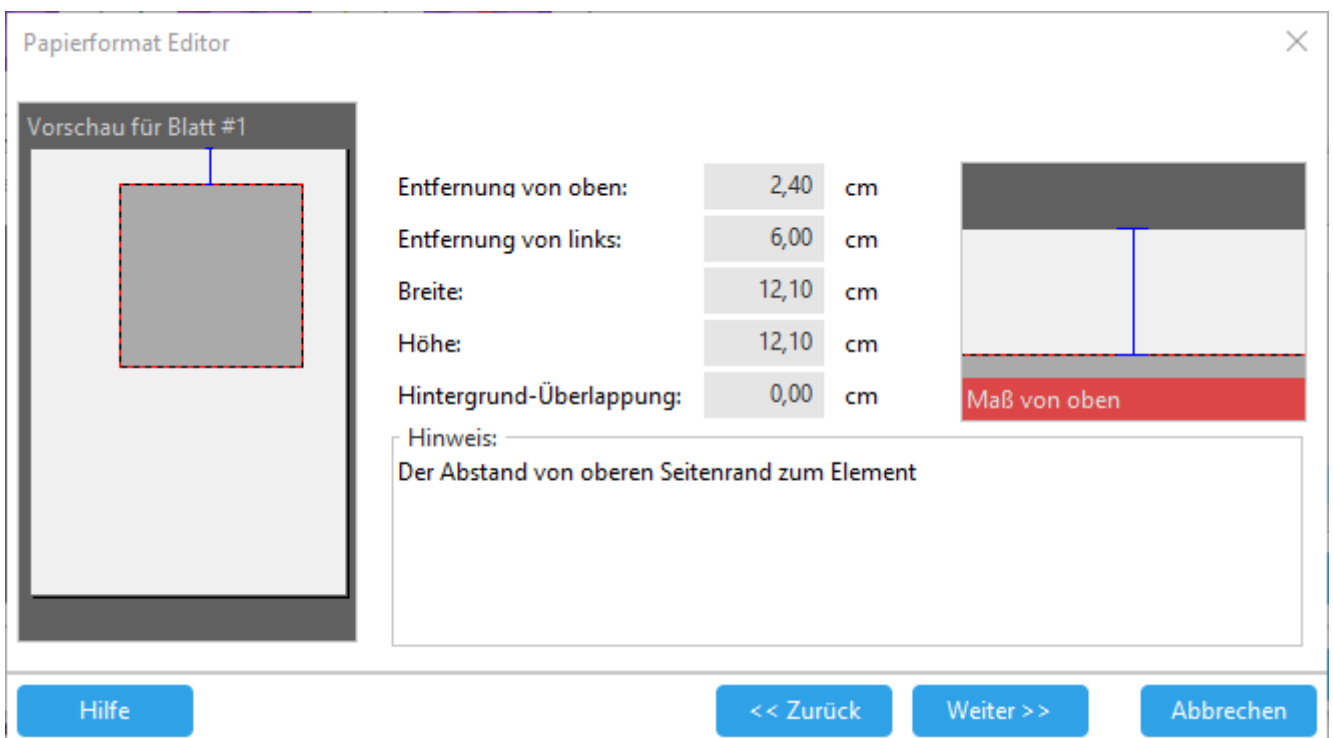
Papierformat Editor

Vorschau für Blatt #1

| | | |
|---|---|---|
| Entfernung von oben: | 2,40 | cm |
| Entfernung von links: | 6,00 | cm |
| Breite: | 12,10 | cm |
| Höhe: | 12,10 | cm |
| Hintergrund-Überlappung: | 0,00 | cm |

Maß von oben

Hinweis:
Der Abstand von oberen Seitenrand zum Element

Hilfe
<< Zurück
Weiter >>
Abbrechen